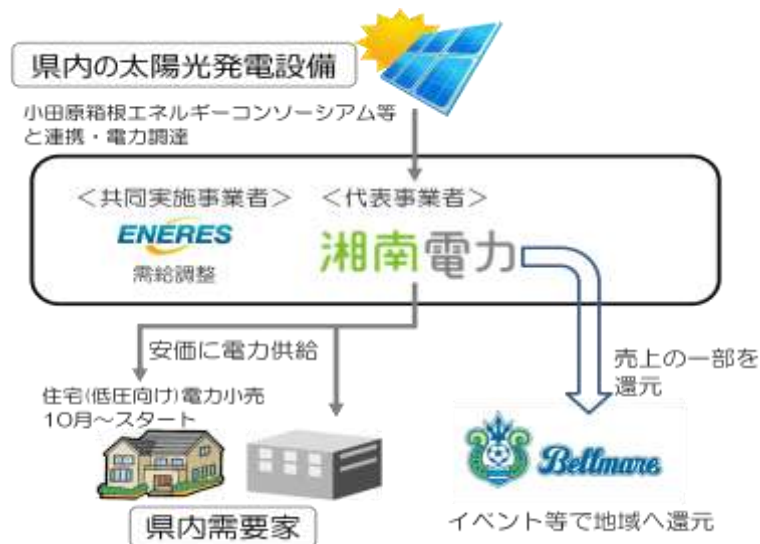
県内の太陽光発電設備

小田原箱根エネルギーコンソーシアム等と連携・電力調達

＜共同実施事業者＞
ENERES
需給調整

＜代表事業者＞
湘南電力

安価に電力供給

売上の一部を還元

住宅(低圧向け)電力小売
10月～スタート

Bellmare

県内需要家

イベント等で地域へ還元